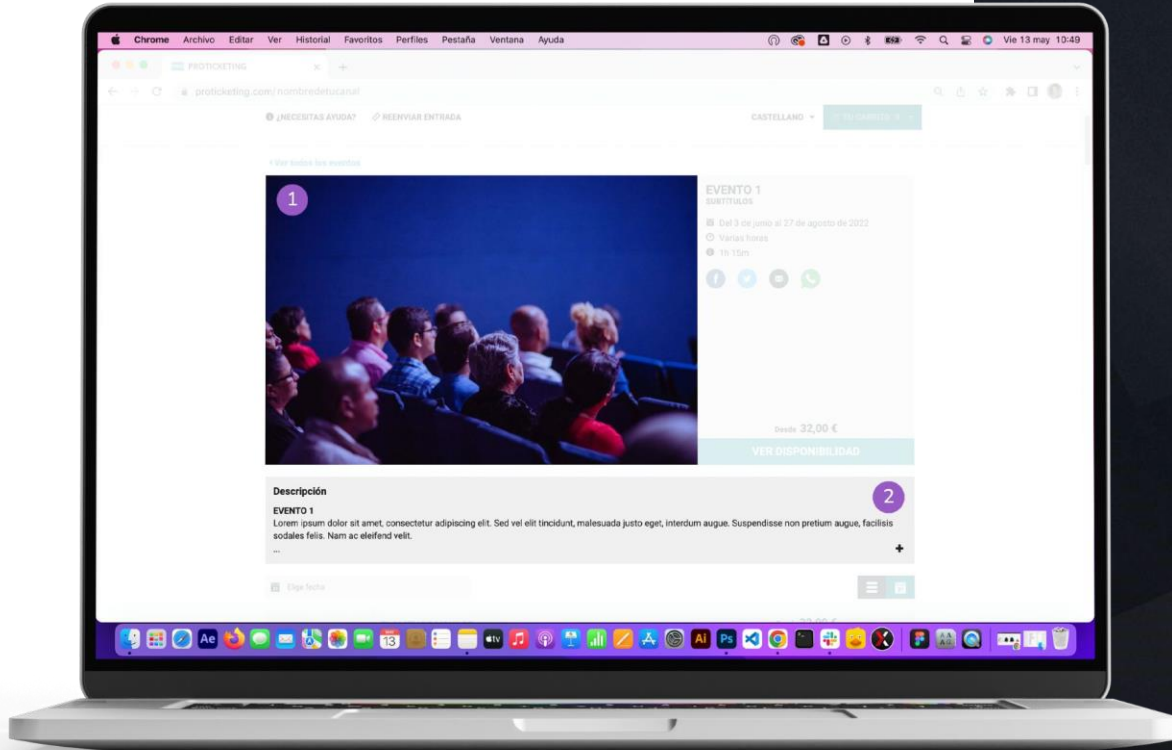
Chrome Archivo Editar Ver Historial Favoritos Perfiles Pestaña Ventana Ayuda

Vie 13 may 10:49

PROTICKETING

proticketing.com/nombredetucanal

¿NECESITAS AYUDA? REENVIAR ENTRADA

CASTELLANO

< Ver todos los eventos

1

EVENTO 1
SUBTÍTULOS

Del 3 de junio al 27 de agosto de 2022
Varias horas
1h 15m

Desde 32,00 €

VER DISPONIBILIDAD

Descripción

2

EVENTO 1
Lorem ipsum dolor sit amet, consectetur adipiscing elit. Sed vel elit tincidunt, malesuada justo eget, interdum augue. Suspendisse non pretium augue, facilisis sodales felis. Nam ac eleifend velit.
...

+

Elige fecha

13